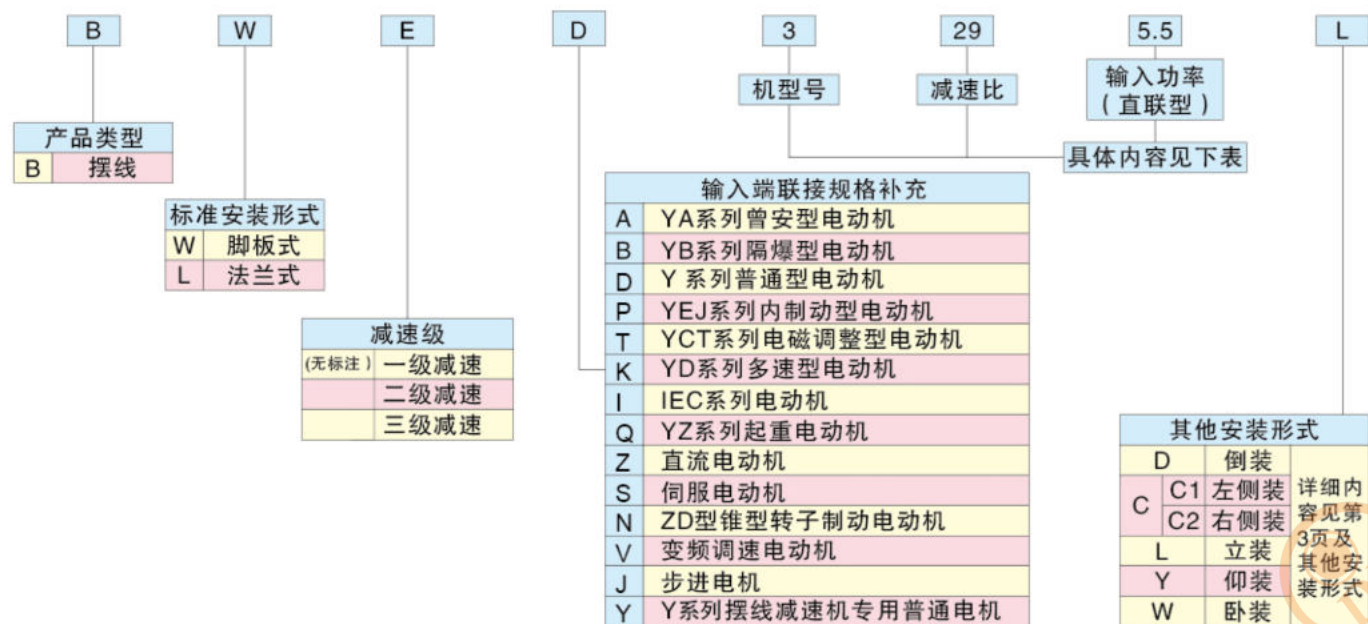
B W E D 3 29 5.5 L

机型号　减速比　输入功率（直联型）

具体内容见下表

| 产品类型 | |
|---|---|
| B | 摆线 |

| 标准安装形式 | |
|---|---|
| W | 脚板式 |
| L | 法兰式 |

| 减速级 | |
|---|---|
| (无标注) | 一级减速 |
| | 二级减速 |
| | 三级减速 |

| 输入端联接规格补充 | |
|---|---|
| A | YA系列曾安型电动机 |
| B | YB系列隔爆型电动机 |
| D | Y 系列普通型电动机 |
| P | YEJ系列内制动型电动机 |
| T | YCT系列电磁调整型电动机 |
| K | YD系列多速型电动机 |
| I | IEC系列电动机 |
| Q | YZ系列起重电动机 |
| Z | 直流电动机 |
| S | 伺服电动机 |
| N | ZD型锥型转子制动电动机 |
| V | 变频调速电动机 |
| J | 步进电机 |
| Y | Y系列摆线减速机专用普通电机 |

| 其他安装形式 | | | |
|---|---|---|---|
| D | | 倒装 | 详细内容见第3页及其他安装形式 |
| C | C1 | 左侧装 | |
| | C2 | 右侧装 | |
| L | | 立装 | |
| Y | | 仰装 | |
| W | | 卧装 | |